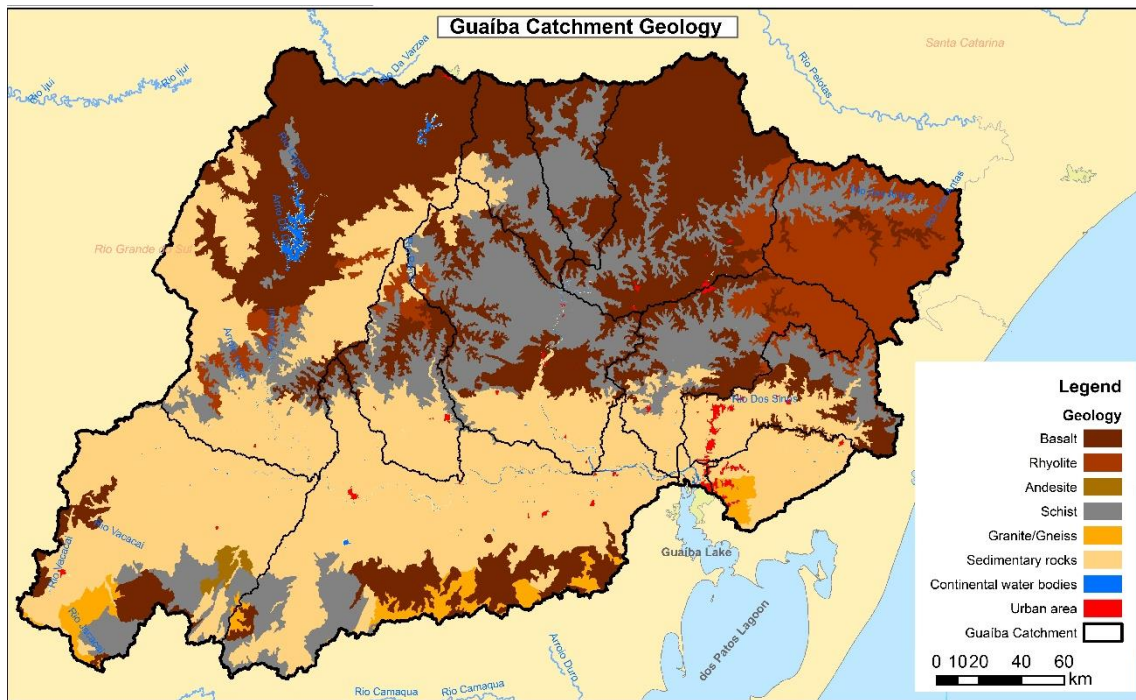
Guaíba Catchment Geology

Rio Ijuí
Rio Ijuí
Rio Da Varzea
Rio Pelotas
Santa Catarina
Rio Grande do Sul
Rio Dos Sinos
Rio Vacacaí
Rio Vacacaí
Guaíba Lake
dos Patos Lagoon
Arroio Duro
Rio Camaquã
Rio Camaquã

Legend
Geology
Basalt
Rhyolite
Andesite
Schist
Granite/Gneiss
Sedimentary rocks
Continental water bodies
Urban area
Guaíba Catchment

0 10 20 40 60 km